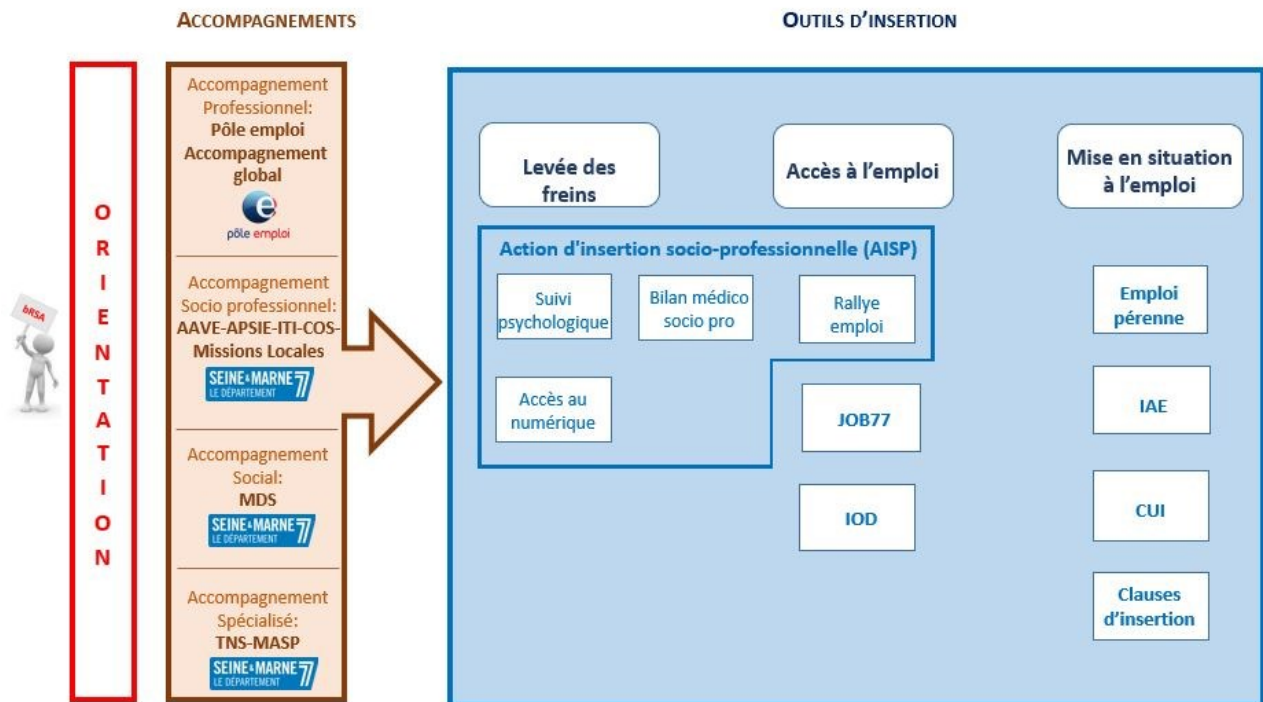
ACCOMPAGNEMENTS

OUTILS D'INSERTION

bRSA

ORIENTATION

Accompagnement Professionnel: Pôle emploi Accompagnement global

pôle emploi

Accompagnement Socio professionnel: AAVE-APSIE-ITI-COS-Missions Locales

SEINE&MARNE 77 LE DÉPARTEMENT

Accompagnement Social: MDS

SEINE&MARNE 77 LE DÉPARTEMENT

Accompagnement Spécialisé: TNS-MASP

SEINE&MARNE 77 LE DÉPARTEMENT

Levée des freins

Accès à l'emploi

Mise en situation à l'emploi

Action d'insertion socio-professionnelle (AISP)

Suivi psychologique

Bilan médico socio pro

Rallye emploi

Accès au numérique

JOB77

IOD

Emploi pérenne

IAE

CUI

Clauses d'insertion